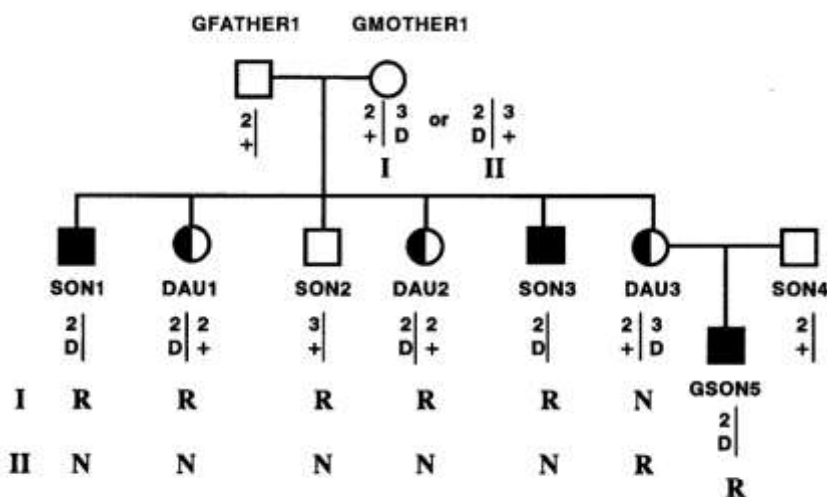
GFATHER1 GMOTHER1

$\frac{2}{+}|$

$\frac{2}{+}|\frac{3}{D}$ or $\frac{2}{D}|\frac{3}{+}$

I II

SON1 DAU1 SON2 DAU2 SON3 DAU3 SON4

$\frac{2}{D}|$ $\frac{2}{D}|\frac{2}{+}$ $\frac{3}{+}|$ $\frac{2}{D}|\frac{2}{+}$ $\frac{2}{D}|$ $\frac{2}{+}|\frac{3}{D}$ $\frac{2}{+}|$

I R R R R R N

GSON5

$\frac{2}{D}|$

II N N N N N R

R